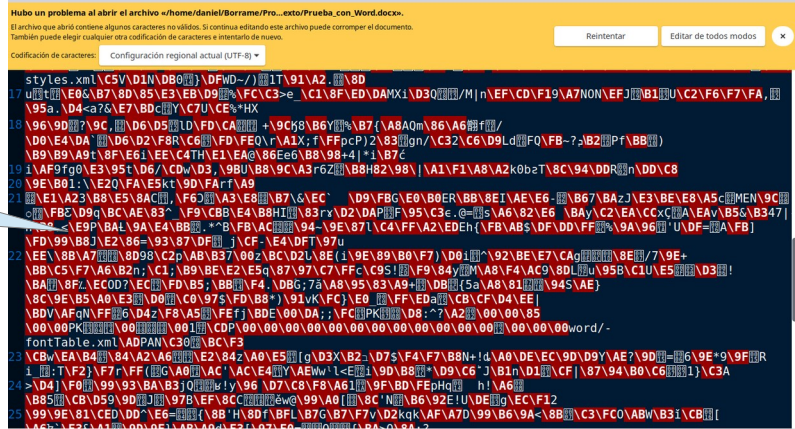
Hubo un problema al abrir el archivo «/home/daniel/Borrame/Pro...exto/Prueba_con_Word.docx».
El archivo que abrió contiene algunos caracteres no válidos. Si continua editando este archivo puede corromper el documento.
También puede elegir cualquier otra codificación de caracteres e intentarlo de nuevo.

Reintentar

Editar de todos modos

Codificación de caracteres:

Configuración regional actual (UTF-8)

styles.xml\C5V\D1N\DB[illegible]}\DFWD~/)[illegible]1T\91\A2.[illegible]8D

17 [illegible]\E0&\B7\8D\85\E3\EB\D9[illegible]%\FC\C3>e_\C1\8F\ED\DAMXi\D3Q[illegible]/M|n\EF\CD\F19\A7NON\EFJ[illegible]\B1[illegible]U\C2\F6\F7\FA,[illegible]\95a.\D4<a?&\E7\BDc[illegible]Y\C7U\CE%*HX

18 \96\9D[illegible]?\9C,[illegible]\D6\D5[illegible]lD\FD\CA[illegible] +\9C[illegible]8\B6Y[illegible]%\B7{\A8AQm\86\A6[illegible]f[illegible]/
\D0\E4\DA`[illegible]\D6\D2\F8R\C6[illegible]\FD\FEQ\r\A1X;f\FFpcP)2\83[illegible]gn/\C32\C6\D9Ld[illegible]FQ\FB~?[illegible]\B2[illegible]Pf\BB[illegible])
\B9\B9\A9t\8F\E6i\EE\C4TH\E1\EA@\86Ee6\B8\98+4|*i\B7č

19 i\AF9fg0\E3\95t\D6/\CDw\D3,\9BU\B8\9C\A3rGZ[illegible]\B8H82\98\|\A1\F1\A8\A2k0b\8C\94\DDR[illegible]n\DD\C8

20 \9E\B01:\\E2Q\FA\E5kt\9D\FArf\A9

21 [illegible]\E1\A23\B8\E5\8AC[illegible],\F62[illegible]\A3\E8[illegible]\B7\&\EC` \D9\FBG\E0\B0ER\BB\8EI\AE\E6-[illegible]\B67\BAzJ\E3\BE\E8\A5c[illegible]MEN\9C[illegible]\FBE\D9q\BC\AE\83^ \F9\CBB\E4\B8HI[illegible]\83r\D2\DAP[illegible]F\95\C3e.@=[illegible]s\A6\82\E6 \BAy\C2\EA\CCx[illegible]A\EAv\B5&\B347|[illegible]<\E9P\BA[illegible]\9A\E4\BB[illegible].*^B\FB\AC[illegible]\94~\9E\87\1\C4\FF\A2\EDEh{\FB\AB$\DF\DD\FF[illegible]%\9A\96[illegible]'U\DF=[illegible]\A\FB]
\FD\99\B8J\E2\86=\93\87\DF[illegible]_j\CF-\E4\DFT\97u

22 \EE\\8B\A7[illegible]8D98\C2p\AB\B37\00z\BC\D2L\8E(i\9E\89\B0\F7)\D0i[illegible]^\92\BE\E7\CAg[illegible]8E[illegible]/7\9E+
\BB\C5\F7\A6\B2n;\C1;\B9\BE\E2\E5q\87\97\C7\FFc\C9S![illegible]F\9\84y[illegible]M\A8\F4\AC9\8DL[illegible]u\95B\C1U\E5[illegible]\D3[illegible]!
\BA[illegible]8F\ECOD7\EC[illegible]\FD\B5;\BB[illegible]F4.\DBG;7a\A8\95\83\A9+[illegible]\DB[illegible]{5a\A8\81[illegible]\94S\AE}
\8C\9E\B5\A0\E3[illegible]\D0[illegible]\C0\97$\FD\B8*)\91vK\FC}\E0_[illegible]\FF\EDa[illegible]\CB\CF\D4\EE|
\BDV\AFqN\FF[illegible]6\D4z\F8\A5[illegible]\FEfj\BDE\00\DA;;\FC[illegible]PK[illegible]\D8:^?\A2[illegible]\00\00\85
\00\00PK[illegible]\00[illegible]\001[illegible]\CDP\00\00\00\00\00\00\00\00\00\00\00\00\00\00\00word/-
fontTable.xml\ADPAN\C30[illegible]\BC\F3

23 \CBw\EA\B4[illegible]\84\A2\A6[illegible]\E2\84z\A0\E5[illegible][g\D3X\B2:\D7$\F4\F7\B8N+!d\A0\DE\EC\9D\D9Y\AE?\9D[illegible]=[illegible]6\9E*9\9F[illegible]R i_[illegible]:T\F2}\F7r\FF([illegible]G\A0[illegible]AC'\AC\E4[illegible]Y\AEWw\'<E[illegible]i\9D\B8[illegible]*\D9\C6`J\B1n\D1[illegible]\CF|\87\94\B0\C6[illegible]1}\C3A
>\D4]\F0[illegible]\99\93\BA\B3jQ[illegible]ŀy\96 \D7\C8\F8\A61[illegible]\9F\BD\FEpHq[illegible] h!\A6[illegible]
\B85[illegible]\CB\D59\9D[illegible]3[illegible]\97B\EF\8CC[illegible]@wG\99\A0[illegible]8C'N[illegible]\B6\92E!U\DE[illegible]g\EC\F12
\99\9E\81\CED\DD^\E6=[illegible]{\8B'H\8Df\BFL\B7G\B7\F7v\D2kqk\AF\A7D\99\B6\9A<\8B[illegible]\C3\FCO\ABW\B3ĭ\CB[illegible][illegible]